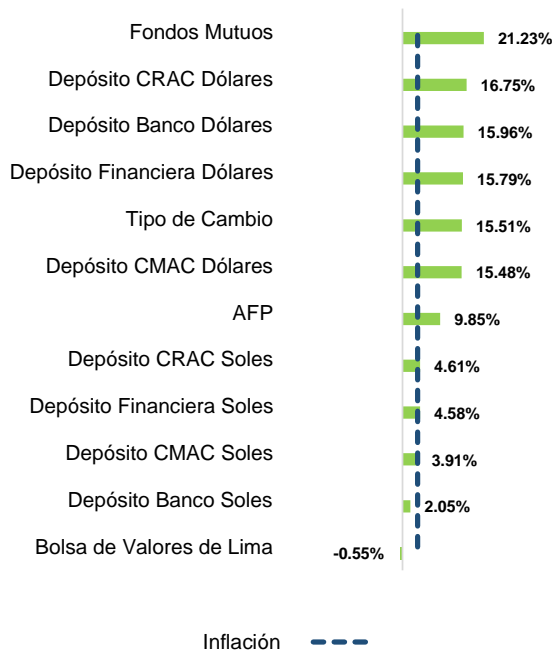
| | |
|---|---|
| Fondos Mutuos | 21.23% |
| Depósito CRAC Dólares | 16.75% |
| Depósito Banco Dólares | 15.96% |
| Depósito Financiera Dólares | 15.79% |
| Tipo de Cambio | 15.51% |
| Depósito CMAC Dólares | 15.48% |
| AFP | 9.85% |
| Depósito CRAC Soles | 4.61% |
| Depósito Financiera Soles | 4.58% |
| Depósito CMAC Soles | 3.91% |
| Depósito Banco Soles | 2.05% |
| Bolsa de Valores de Lima | -0.55% |

Inflación